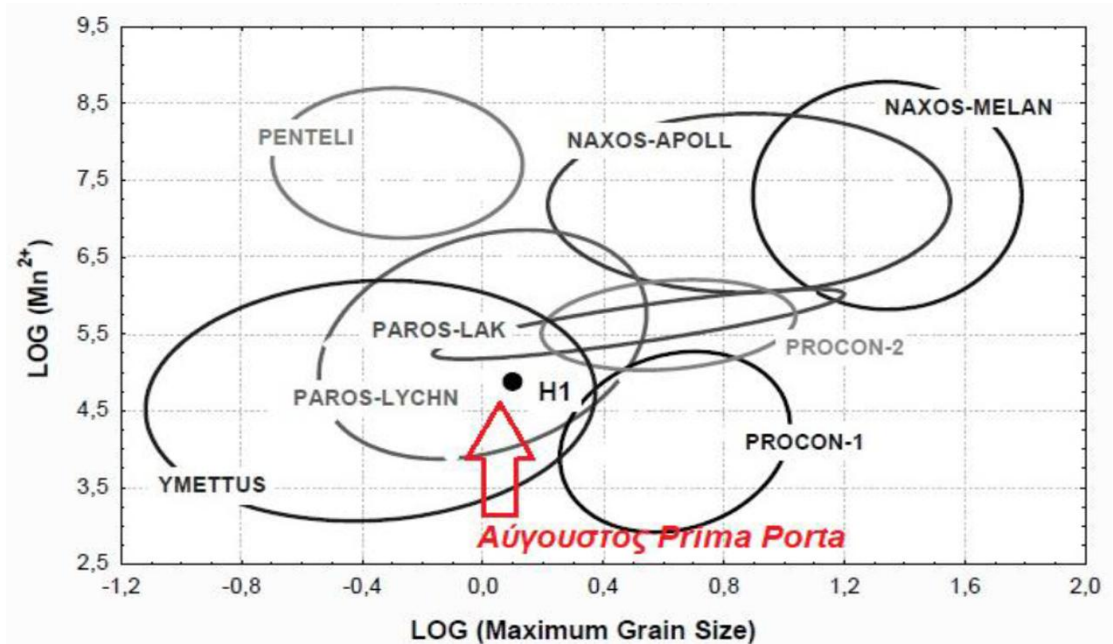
9,5
8,5
7,5
6,5
5,5
4,5
3,5
2,5
LOG ($Mn^{2+}$)
PENTELI
NAXOS-APOLL
NAXOS-MELAN
PAROS-LAK
PROCON-2
PAROS-LYCHN
H1
PROCON-1
YMETTUS
Αύγουστος Prima Porta
-1,2
-0,8
-0,4
0,0
0,4
0,8
1,2
1,6
2,0
LOG (Maximum Grain Size)